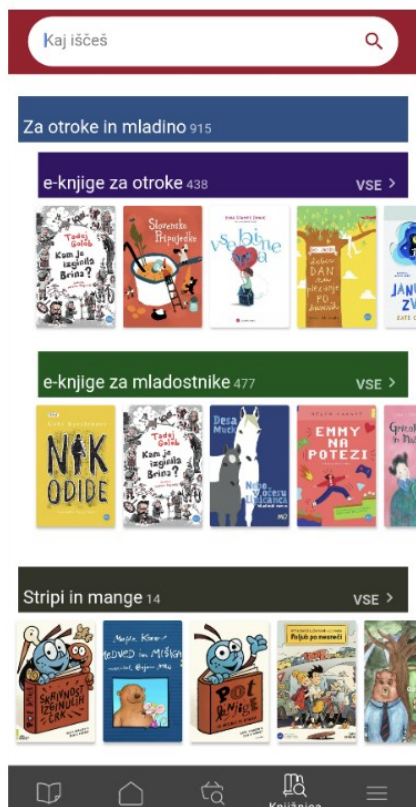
Kaj iščeš

Za otroke in mladino 915

e-knjige za otroke 438
VSE >

Tadej Golob
Kam je izginila Brina?

Slovenske Pripovedke

Vse bine

Dober DAN

JANU ZV

e-knjige za mladostnike 477
VSE >

NIK ODIDE

Tadej Golob
Kam je izginila Brina?

Desa Muck

EMMY NA POTEZI

Stripi in mange 14
VSE >

SKRIVNOST IZGINULIH ČRK

MEDVED IN MIŠKA

POL DNEVNIKA

Poljub po meraći

Knjižnica